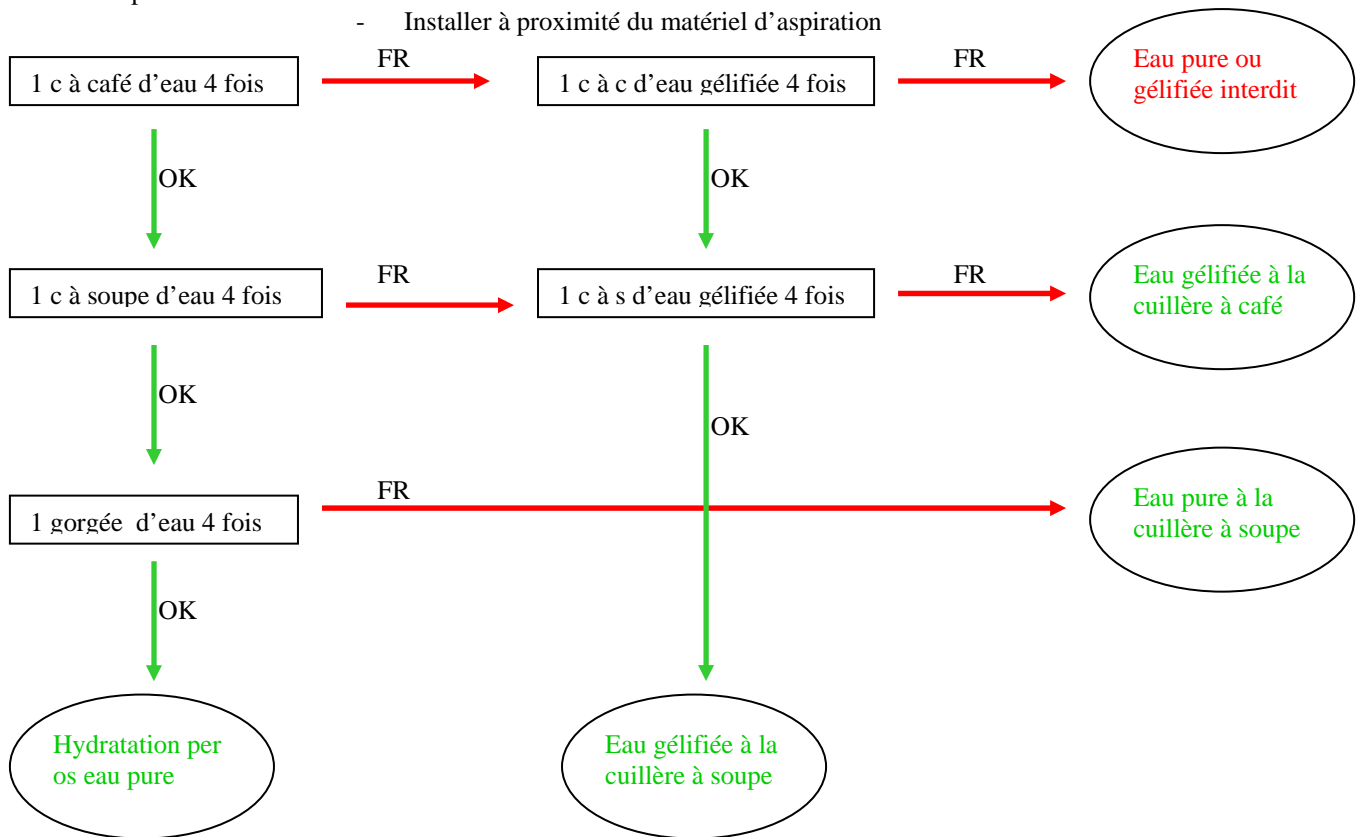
- Installer à proximité du matériel d'aspiration

1 c à café d'eau 4 fois

FR

1 c à c d'eau gélifiée 4 fois

FR

Eau pure ou gélifiée interdit

OK

OK

1 c à soupe d'eau 4 fois

FR

1 c à s d'eau gélifiée 4 fois

FR

Eau gélifiée à la cuillère à café

OK

OK

1 gorgée d'eau 4 fois

FR

Eau pure à la cuillère à soupe

OK

Hydratation per os eau pure

Eau gélifiée à la cuillère à soupe